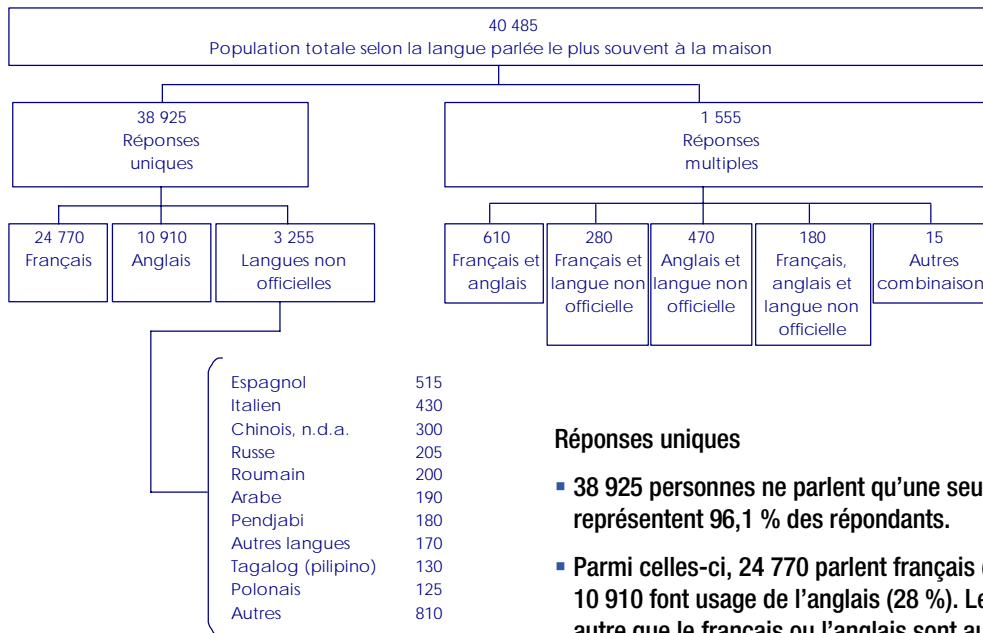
40 485
Population totale selon la langue parlée le plus souvent à la maison

38 925
Réponses uniques

1 555
Réponses multiples

24 770
Français

10 910
Anglais

3 255
Langues non officielles

610
Français et anglais

280
Français et langue non officielle

470
Anglais et langue non officielle

180
Français, anglais et langue non officielle

15
Autres combinaison

| | |
|---|---|
| Espagnol | 515 |
| Italien | 430 |
| Chinois, n.d.a. | 300 |
| Russe | 205 |
| Roumain | 200 |
| Arabe | 190 |
| Pendjabi | 180 |
| Autres langues | 170 |
| Tagalog (pilipino) | 130 |
| Polonais | 125 |
| Autres | 810 |

Réponses uniques

▪ 38 925 personnes ne parlent qu'une seu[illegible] représentent 96,1 % des répondants.

▪ Parmi celles-ci, 24 770 parlent français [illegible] 10 910 font usage de l'anglais (28 %). Le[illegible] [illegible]